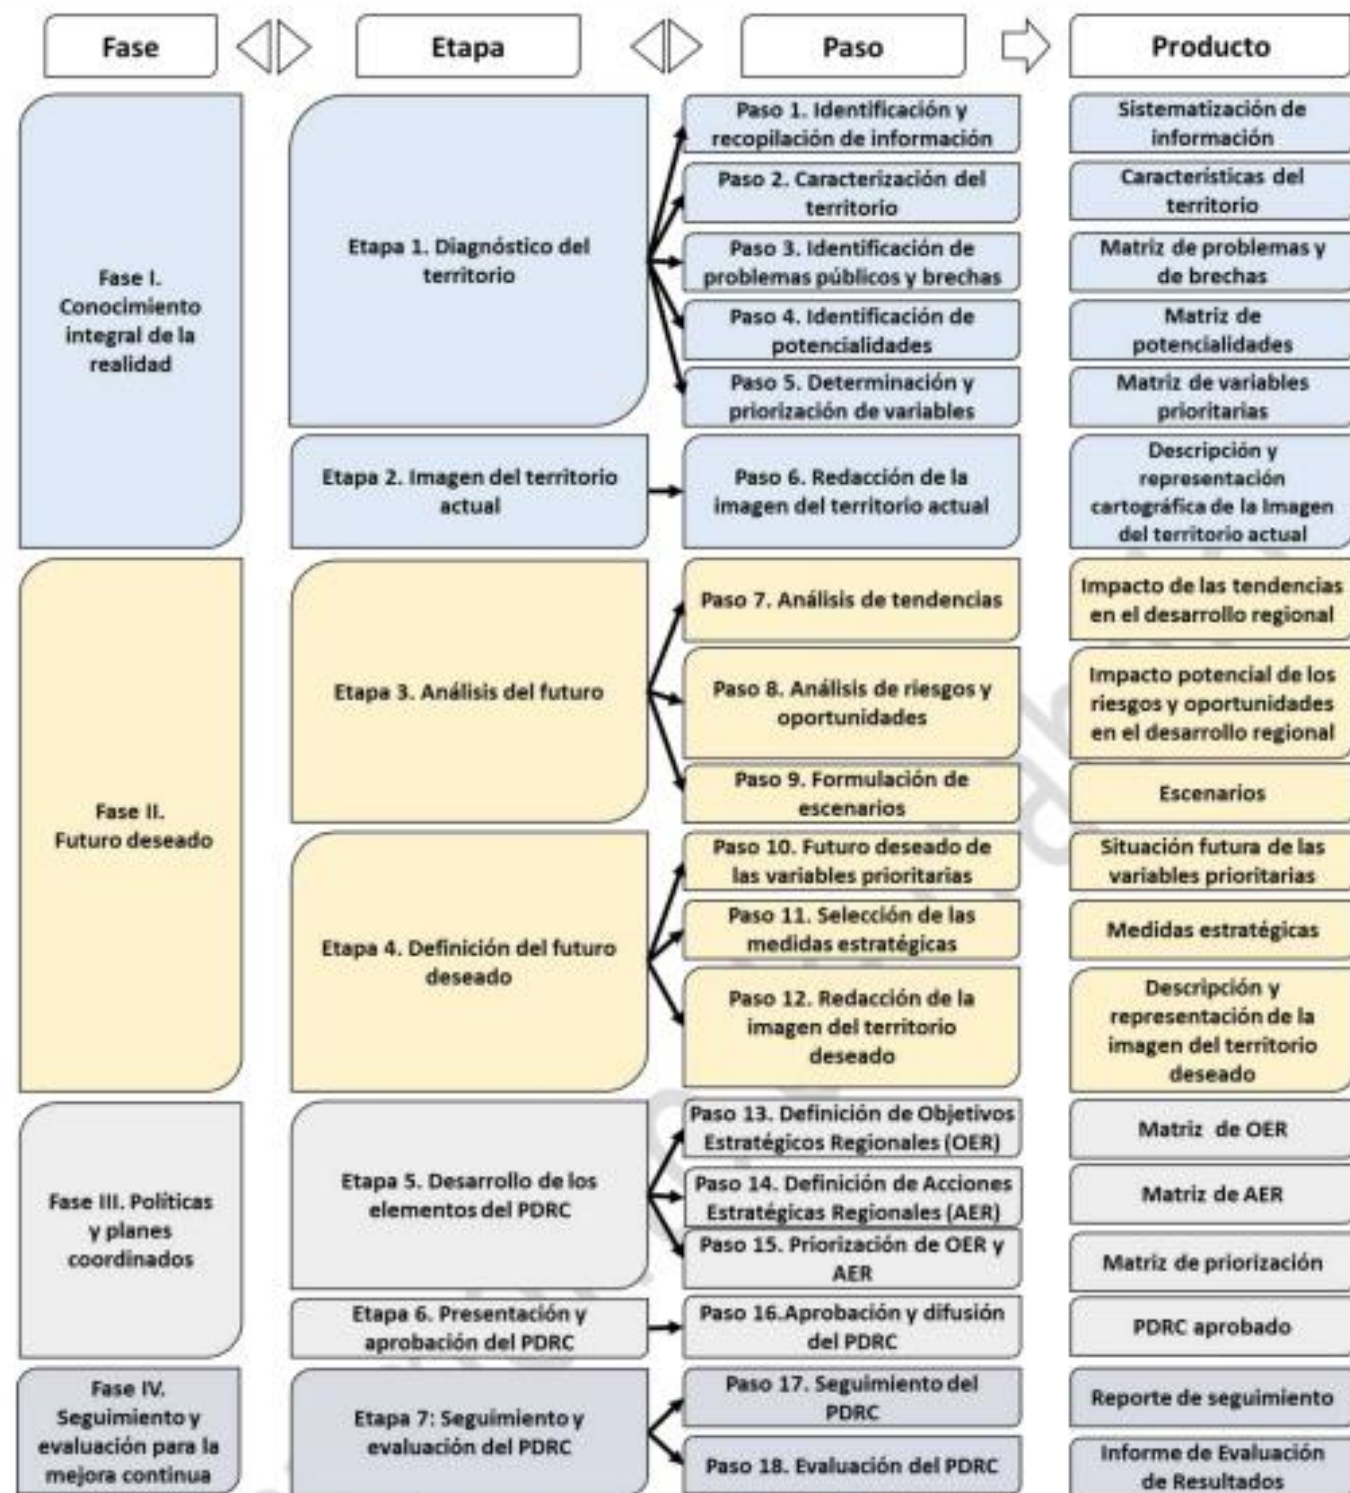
| Fase | Etapa | Paso | Producto |
|---|---|---|---|
| Fase I. Conocimiento integral de la realidad | Etapa 1. Diagnóstico del territorio | Paso 1. Identificación y recopilación de información | Sistematización de información |
| | | Paso 2. Caracterización del territorio | Características del territorio |
| | | Paso 3. Identificación de problemas públicos y brechas | Matriz de problemas y de brechas |
| | | Paso 4. Identificación de potencialidades | Matriz de potencialidades |
| | | Paso 5. Determinación y priorización de variables | Matriz de variables prioritarias |
| | Etapa 2. Imagen del territorio actual | Paso 6. Redacción de la imagen del territorio actual | Descripción y representación cartográfica de la Imagen del territorio actual |
| Fase II. Futuro deseado | Etapa 3. Análisis del futuro | Paso 7. Análisis de tendencias | Impacto de las tendencias en el desarrollo regional |
| | | Paso 8. Análisis de riesgos y oportunidades | Impacto potencial de los riesgos y oportunidades en el desarrollo regional |
| | | Paso 9. Formulación de escenarios | Escenarios |
| | Etapa 4. Definición del futuro deseado | Paso 10. Futuro deseado de las variables prioritarias | Situación futura de las variables prioritarias |
| | | Paso 11. Selección de las medidas estratégicas | Medidas estratégicas |
| | | Paso 12. Redacción de la imagen del territorio deseado | Descripción y representación de la imagen del territorio deseado |
| Fase III. Políticas y planes coordinados | Etapa 5. Desarrollo de los elementos del PDRC | Paso 13. Definición de Objetivos Estratégicos Regionales (OER) | Matriz de OER |
| | | Paso 14. Definición de Acciones Estratégicas Regionales (AER) | Matriz de AER |
| | | Paso 15. Priorización de OER y AER | Matriz de priorización |
| | Etapa 6. Presentación y aprobación del PDRC | Paso 16.Aprobación y difusión del PDRC | PDRC aprobado |
| Fase IV. Seguimiento y evaluación para la mejora continua | Etapa 7: Seguimiento y evaluación del PDRC | Paso 17. Seguimiento del PDRC | Reporte de seguimiento |
| | | Paso 18. Evaluación del PDRC | Informe de Evaluación de Resultados |